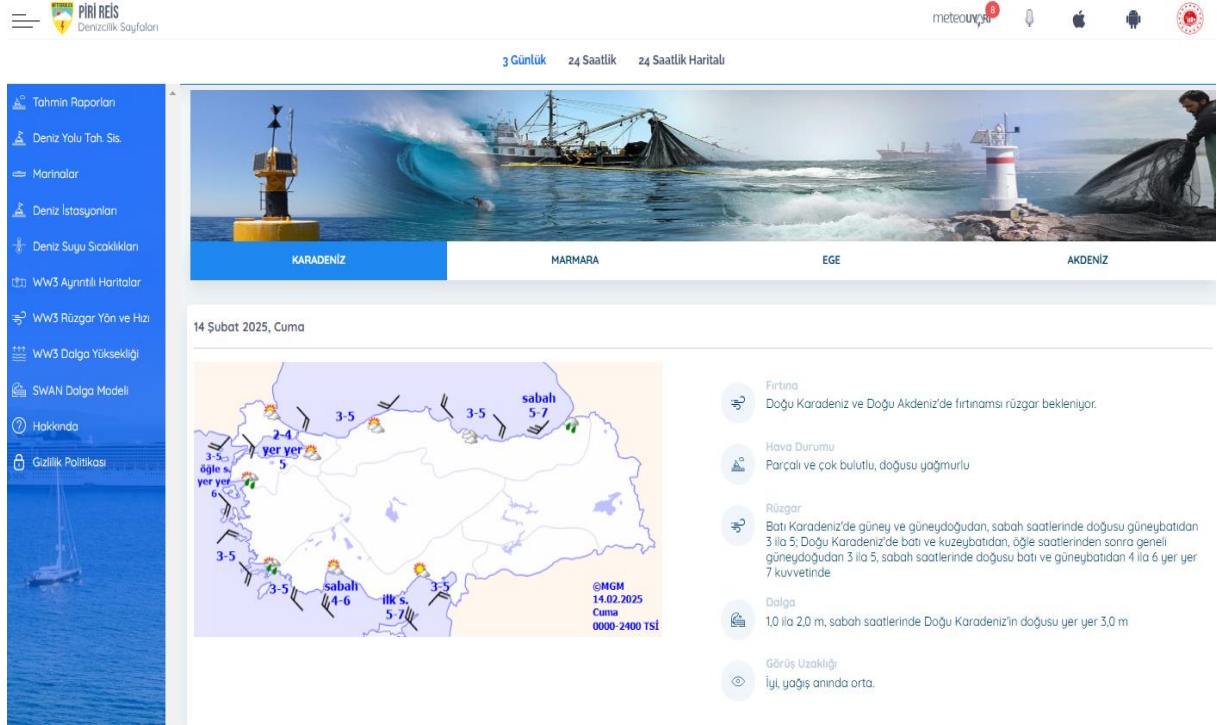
PİRİ REİS
Denizcilik Sayfaları

meteoUYARI 8

3 Günlük 24 Saatlik 24 Saatlik Haritalı

Tahmin Raporları
Deniz Yolu Tah. Sis.
Marinalar
Deniz İstasyonları
Deniz Suyu Sıcaklıkları
WW3 Ayrıntılı Haritalar
WW3 Rüzgar Yön ve Hızı
WW3 Dalga Yüksekliği
SWAN Dalga Modeli
Hakkında
Gizlilik Politikası

KARADENİZ MARMARA EGE AKDENİZ

14 Şubat 2025, Cuma

3-5
3-5
sabah 5-7
2-4 yer yer 5
3-5 öğle s. yer yer 6
3-5
3-5
sabah 4-6
ilk s. 5-7
3-5
©MGM
14.02.2025
Cuma
0000-2400 TSİ

Fırtına
Doğu Karadeniz ve Doğu Akdeniz'de fırtınamsı rüzgar bekleniyor.

Hava Durumu
Parçalı ve çok bulutlu, doğusu yağmurlu

Rüzgar
Batı Karadeniz'de güney ve güneydoğudan, sabah saatlerinde doğusu güneybatıdan 3 ila 5; Doğu Karadeniz'de batı ve kuzeybatıdan, öğle saatlerinden sonra geneli güneydoğudan 3 ila 5, sabah saatlerinde doğusu batı ve güneybatıdan 4 ila 6 yer yer 7 kuvvetinde

Dalga
1,0 ila 2,0 m, sabah saatlerinde Doğu Karadeniz'in doğusu yer yer 3,0 m

Görüş Uzaklığı
İyi, yağış anında orta.